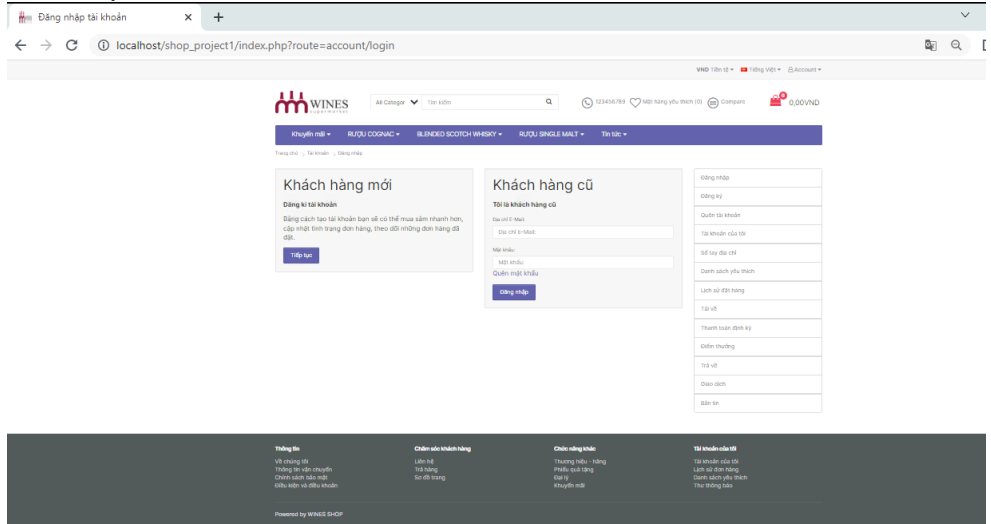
Đăng nhập tài khoản × +

localhost/shop_project1/index.php?route=account/login

VND Tiền tệ ▾ Tiếng Việt ▾ Account ▾

WINES supermarket

All Categor Tìm kiếm

123456789 Mặt hàng yêu thích (0) Compare 0 0,00VND

Khuyến mãi ▾ RƯỢU COGNAC ▾ BLENDED SCOTCH WHISKY ▾ RƯỢU SINGLE MALT ▾ Tin tức ▾

Trang chủ > Tài khoản > Đăng nhập

Khách hàng mới

Đăng kí tài khoản

Bằng cách tạo tài khoản bạn sẽ có thể mua sắm nhanh hơn, cập nhật tình trạng đơn hàng, theo dõi những đơn hàng đã đặt.

Tiếp tục

Khách hàng cũ

Tôi là khách hàng cũ

Địa chỉ E-Mail

Địa chỉ E-Mail

Mật khẩu

Mật khẩu

Quên mật khẩu

Đăng nhập

Đăng nhập
Đăng ký
Quên tài khoản
Tài khoản của tôi
Sổ tay địa chỉ
Danh sách yêu thích
Lịch sử đặt hàng
Tải về
Thanh toán định kỳ
Điểm thưởng
Trả về
Giao dịch
Bản tin

Thông tin
Về chúng tôi
Thông tin vận chuyển
Chính sách bảo mật
Điều kiện và điều khoản

Chăm sóc khách hàng
Liên hệ
Trả hàng
Sơ đồ trang

Chức năng khác
Thương hiệu - hãng
Phiếu quà tặng
Đại lý
Khuyến mãi

Tài khoản của tôi
Tài khoản của tôi
Lịch sử đơn hàng
Danh sách yêu thích
Thư thông báo

Powered by WINES SHOP